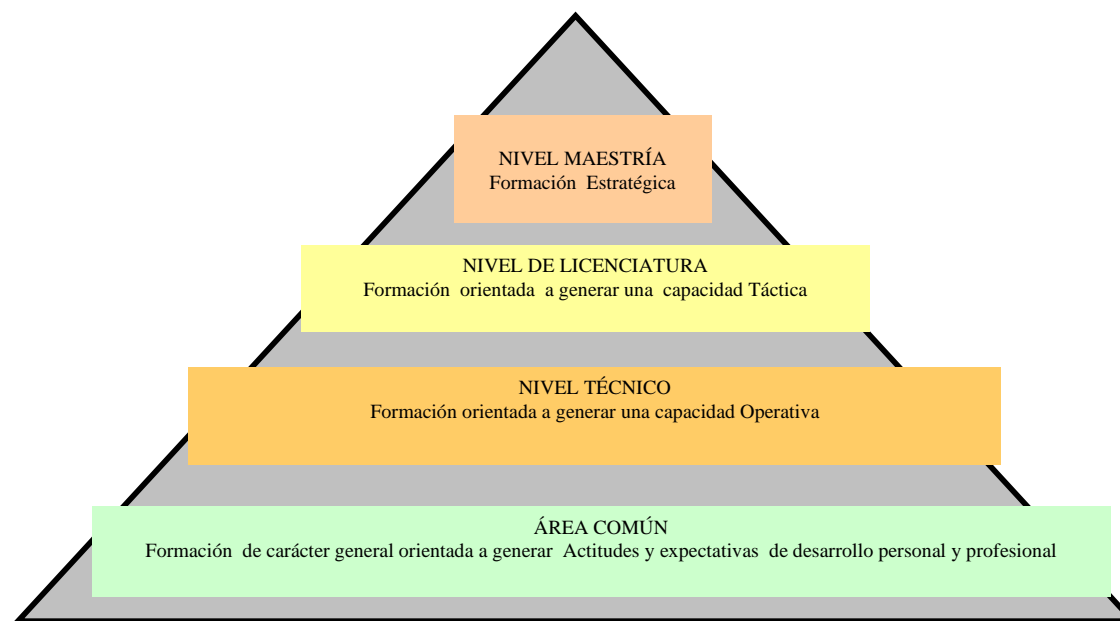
NIVEL MAESTRÍA
Formación Estratégica

NIVEL DE LICENCIATURA
Formación orientada a generar una capacidad Táctica

NIVEL TÉCNICO
Formación orientada a generar una capacidad Operativa

ÁREA COMÚN
Formación de carácter general orientada a generar Actitudes y expectativas de desarrollo personal y profesional